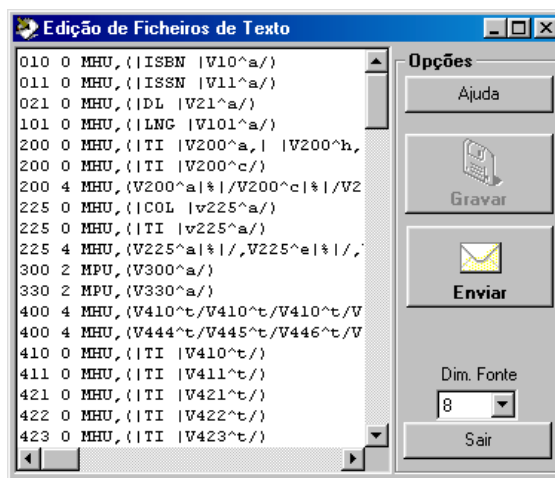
Edição de Ficheiros de Texto

010 0 MHU,(|ISBN |V10^a/)
011 0 MHU,(|ISSN |V11^a/)
021 0 MHU,(|DL |V21^a/)
101 0 MHU,(|LNG |V101^a/)
200 0 MHU,(|TI |V200^a,| |V200^h,
200 0 MHU,(|TI |V200^c/)
200 4 MHU,(V200^a|%|/V200^c|%|/V2
225 0 MHU,(|COL |v225^a/)
225 0 MHU,(|TI |v225^a/)
225 4 MHU,(V225^a|%|/,V225^e|%|/,
300 2 MPU,(V300^a/)
330 2 MPU,(V330^a/)
400 4 MHU,(V410^t/V410^t/V410^t/V
400 4 MHU,(V444^t/V445^t/V446^t/V
410 0 MHU,(|TI |V410^t/)
411 0 MHU,(|TI |V411^t/)
421 0 MHU,(|TI |V421^t/)
422 0 MHU,(|TI |V422^t/)
423 0 MHU,(|TI |V423^t/)

Opções
Ajuda
Gravar
Enviar
Dim. Fonte
8
Sair